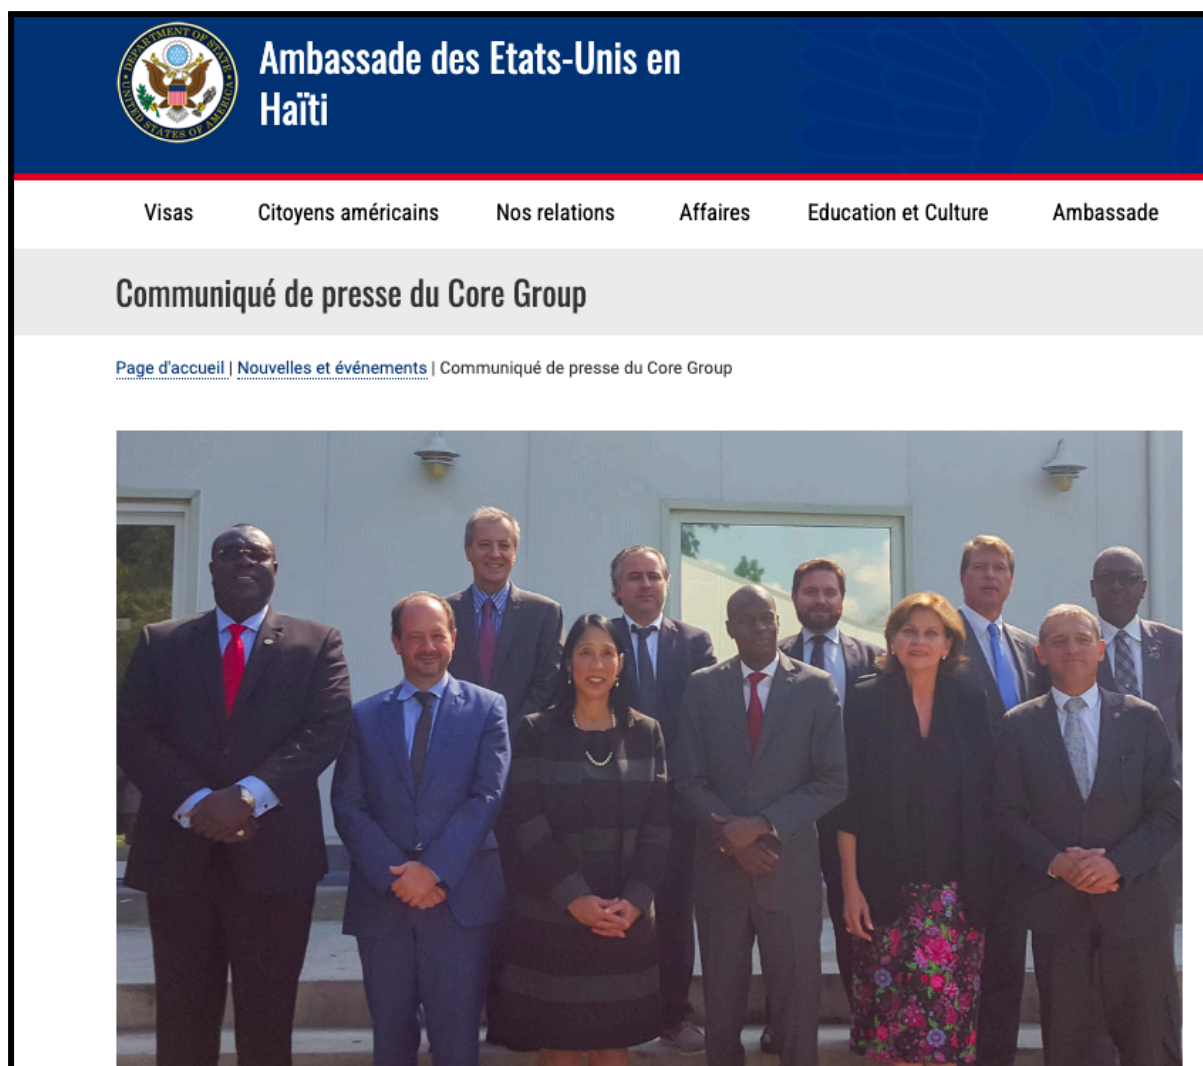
DEPARTMENT OF STATE
UNITED STATES OF AMERICA

Ambassade des Etats-Unis en Haïti

Visas | Citoyens américains | Nos relations | Affaires | Education et Culture | Ambassade

Communiqué de presse du Core Group

Page d'accueil | Nouvelles et événements | Communiqué de presse du Core Group